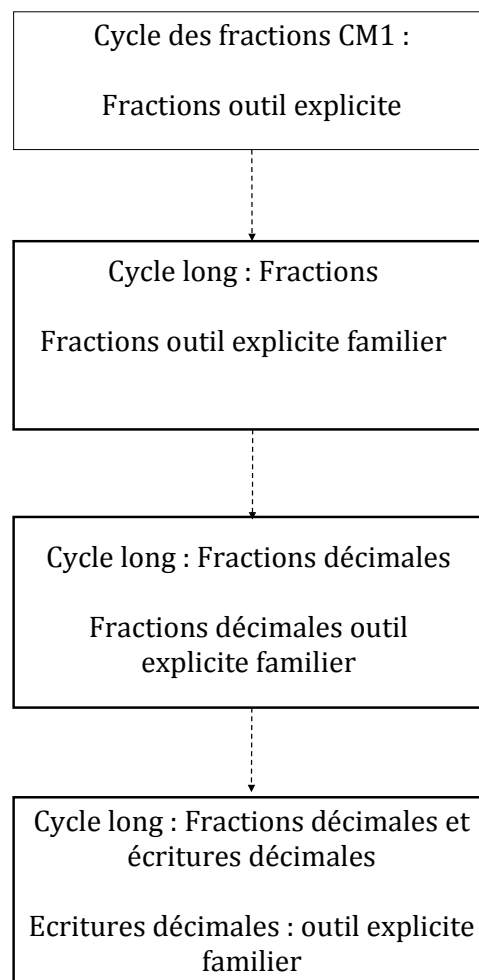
Cycle des fractions CM1 :

Fractions outil explicite

Cycle long : Fractions

Fractions outil explicite familier

Cycle long : Fractions décimales

Fractions décimales outil explicite familier

Cycle long : Fractions décimales et écritures décimales

Ecritures décimales : outil explicite familier